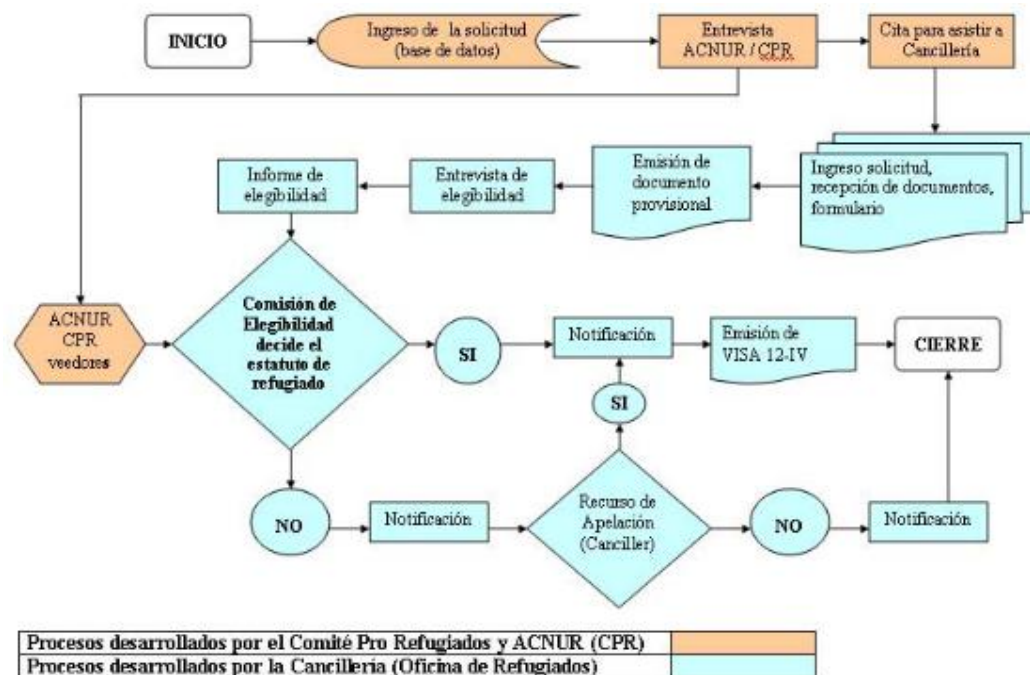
INICIO

Ingreso de la solicitud (base de datos)

Entrevista ACNUR / CPR

Cita para asistir a Cancillería

Ingreso solicitud, recepción de documentos, formulario

Emisión de documento provisional

Entrevista de elegibilidad

Informe de elegibilidad

ACNUR CPR veedores

Comisión de Elegibilidad decide el estatuto de refugiado

SI

Notificación

Emisión de VISA 12-IV

CIERRE

SI

NO

Notificación

Recurso de Apelación (Canciller)

NO

Notificación

| Procesos desarrollados por el Comité Pro Refugiados y ACNUR (CPR) | |
|---|---|
| Procesos desarrollados por la Cancillería (Oficina de Refugiados) | |